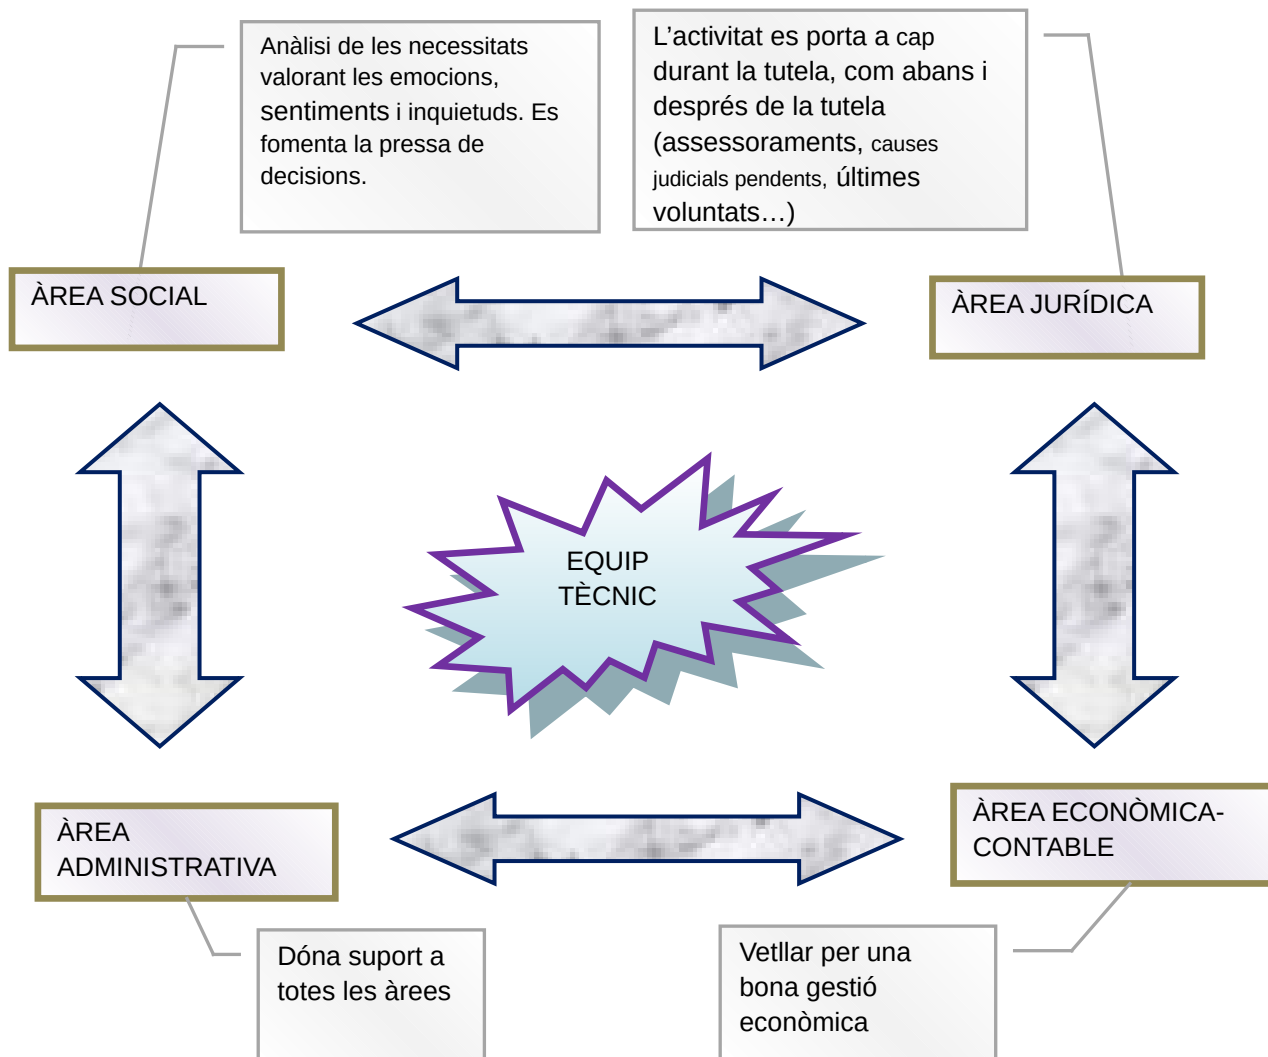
Anàlisi de les necessitats valorant les emocions, sentiments i inquietuds. Es fomenta la pressa de decisions.

L'activitat es porta a cap durant la tutela, com abans i després de la tutela (assessoraments, causes judicials pendents, últimes voluntats…)

ÀREA SOCIAL

ÀREA JURÍDICA

EQUIP TÈCNIC

ÀREA ADMINISTRATIVA

ÀREA ECONÒMICA-CONTABLE

Dóna suport a totes les àrees

Vetllar per una bona gestió econòmica